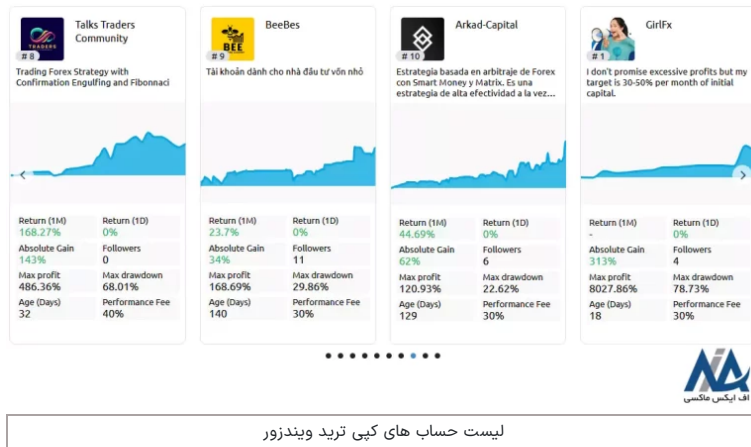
TRADERS
Talks Traders Community
# 8
Trading Forex Strategy with Confirmation Engulfing and Fibonnaci

Return (1M)
168.27%
Return (1D)
0%
Absolute Gain
143%
Followers
0
Max profit
486.36%
Max drawdown
68.01%
Age (Days)
32
Performance Fee
40%

BEE
BeeBes
# 9
Tài khoản dành cho nhà đầu tư vốn nhỏ

Return (1M)
23.7%
Return (1D)
0%
Absolute Gain
34%
Followers
11
Max profit
168.69%
Max drawdown
29.86%
Age (Days)
140
Performance Fee
30%

Arkad-Capital
# 10
Estrategia basada en arbitraje de Forex con Smart Money y Matrix. Es una estrategia de alta efectividad a la vez...

Return (1M)
44.69%
Return (1D)
0%
Absolute Gain
62%
Followers
6
Max profit
120.93%
Max drawdown
22.62%
Age (Days)
129
Performance Fee
30%

GirlFx
# 1
I don't promise excessive profits but my target is 30-50% per month of initial capital.

Return (1M)
-
Return (1D)
0%
Absolute Gain
313%
Followers
4
Max profit
8027.86%
Max drawdown
78.73%
Age (Days)
18
Performance Fee
30%

اف ایکس ماکسی

لیست حساب های کپی ترید ویندزور